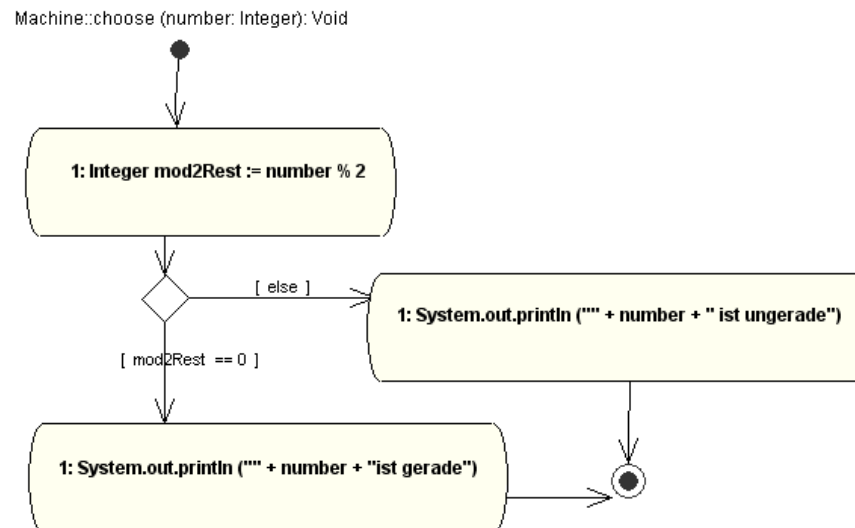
Machine::choose (number: Integer): Void

1: Integer mod2Rest := number % 2

[ else ]

1: System.out.println ("" + number + " ist ungerade")

[ mod2Rest == 0 ]

1: System.out.println ("" + number + "ist gerade")